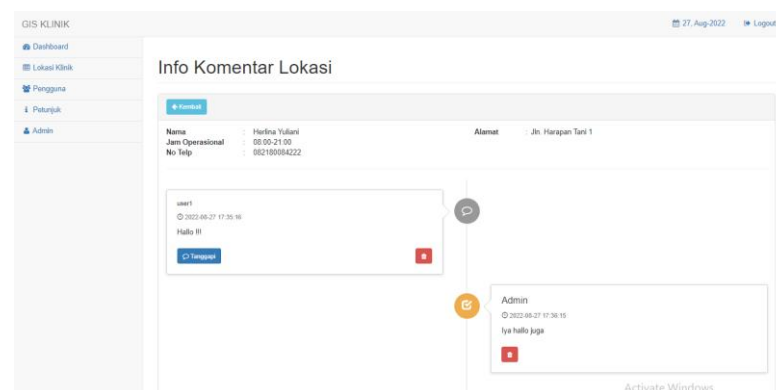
GIS KLINIK

27. Aug-2022 Logout

Dashboard
Lokasi Klinik
Pengguna
Petunjuk
Admin

Info Komentar Lokasi

Kembali

Nama : Herlina Yuliani
Jam Operasional : 08:00-21:00
No Telp : 082180084222

Alamat : Jln. Harapan Tani 1

user1
2022-08-27 17:35:16
Hallo !!!
Tanggapi

Admin
2022-08-27 17:36:15
Iya hallo juga

Activate Windows